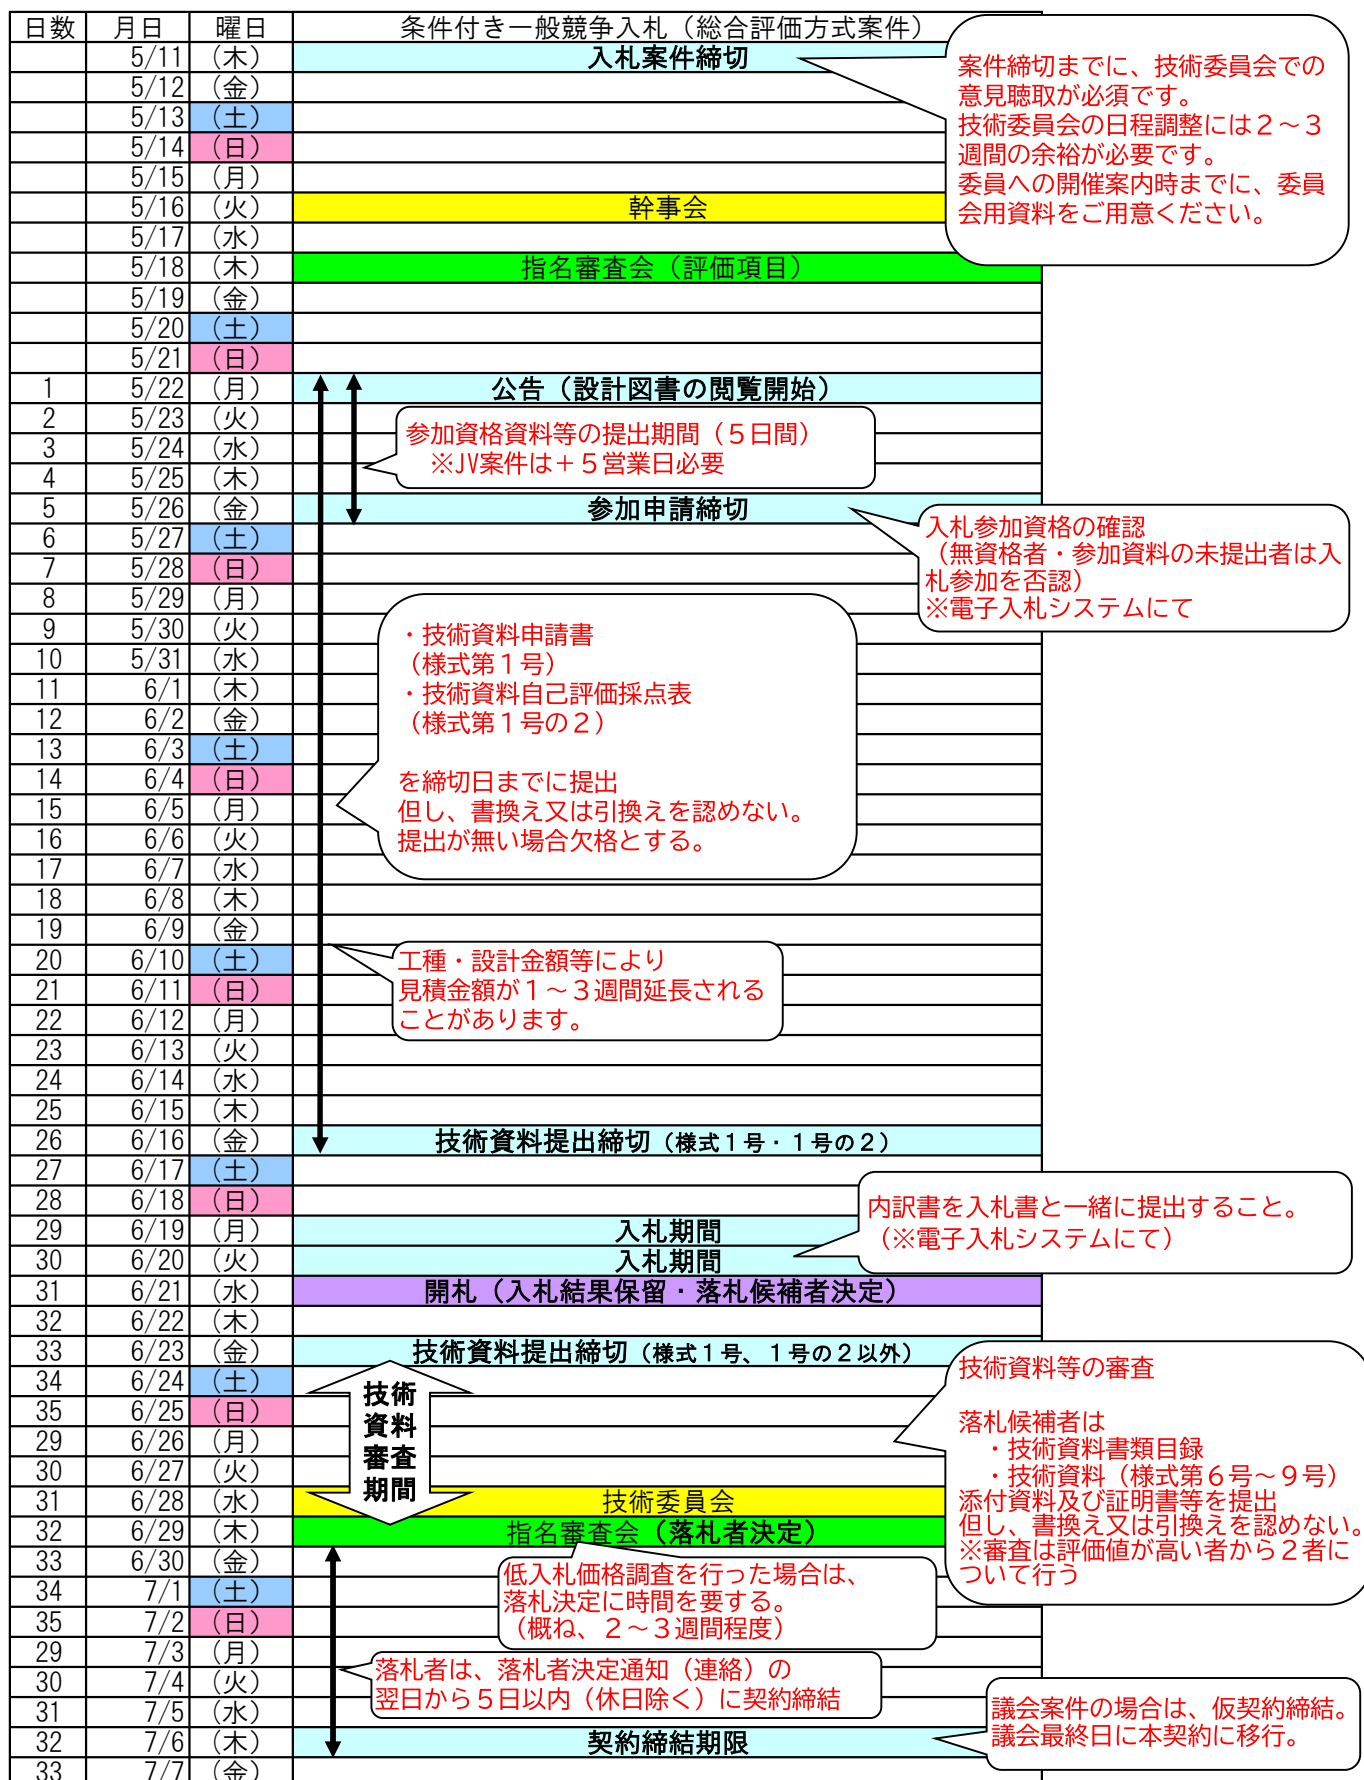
| 日数 | 月日 | 曜日 | 条件付き一般競争入札（総合評価方式案件） |
|---|---|---|---|
| | 5/11 | （木） | 入札案件締切 |
| | 5/12 | （金） | |
| | 5/13 | （土） | |
| | 5/14 | （日） | |
| | 5/15 | （月） | |
| | 5/16 | （火） | 幹事会 |
| | 5/17 | （水） | |
| | 5/18 | （木） | 指名審査会（評価項目） |
| | 5/19 | （金） | |
| | 5/20 | （土） | |
| | 5/21 | （日） | |
| 1 | 5/22 | （月） | 公告（設計図書の閲覧開始） |
| 2 | 5/23 | （火） | |
| 3 | 5/24 | （水） | |
| 4 | 5/25 | （木） | |
| 5 | 5/26 | （金） | 参加申請締切 |
| 6 | 5/27 | （土） | |
| 7 | 5/28 | （日） | |
| 8 | 5/29 | （月） | |
| 9 | 5/30 | （火） | |
| 10 | 5/31 | （水） | |
| 11 | 6/1 | （木） | |
| 12 | 6/2 | （金） | |
| 13 | 6/3 | （土） | |
| 14 | 6/4 | （日） | |
| 15 | 6/5 | （月） | |
| 16 | 6/6 | （火） | |
| 17 | 6/7 | （水） | |
| 18 | 6/8 | （木） | |
| 19 | 6/9 | （金） | |
| 20 | 6/10 | （土） | |
| 21 | 6/11 | （日） | |
| 22 | 6/12 | （月） | |
| 23 | 6/13 | （火） | |
| 24 | 6/14 | （水） | |
| 25 | 6/15 | （木） | |
| 26 | 6/16 | （金） | 技術資料提出締切（様式１号・１号の２） |
| 27 | 6/17 | （土） | |
| 28 | 6/18 | （日） | |
| 29 | 6/19 | （月） | 入札期間 |
| 30 | 6/20 | （火） | 入札期間 |
| 31 | 6/21 | （水） | 開札（入札結果保留・落札候補者決定） |
| 32 | 6/22 | （木） | |
| 33 | 6/23 | （金） | 技術資料提出締切（様式１号、１号の２以外） |
| 34 | 6/24 | （土） | |
| 35 | 6/25 | （日） | |
| 29 | 6/26 | （月） | |
| 30 | 6/27 | （火） | |
| 31 | 6/28 | （水） | 技術委員会 |
| 32 | 6/29 | （木） | 指名審査会（落札者決定） |
| 33 | 6/30 | （金） | |
| 34 | 7/1 | （土） | |
| 35 | 7/2 | （日） | |
| 29 | 7/3 | （月） | |
| 30 | 7/4 | （火） | |
| 31 | 7/5 | （水） | |
| 32 | 7/6 | （木） | 契約締結期限 |
| 33 | 7/7 | （金） | |

案件締切までに、技術委員会での意見聴取が必須です。
技術委員会の日程調整には２～３週間の余裕が必要です。
委員への開催案内時までに、委員会用資料をご用意ください。

参加資格資料等の提出期間（５日間）
※JV案件は＋５営業日必要

入札参加資格の確認
（無資格者・参加資料の未提出者は入札参加を否認）
※電子入札システムにて

・技術資料申請書
（様式第１号）
・技術資料自己評価採点表
（様式第１号の２）

を締切日までに提出
但し、書換え又は引換えを認めない。
提出が無い場合欠格とする。

工種・設計金額等により
見積金額が１～３週間延長される
ことがあります。

内訳書を入札書と一緒に提出すること。
（※電子入札システムにて）

技術資料審査期間

技術資料等の審査

落札候補者は
・技術資料書類目録
・技術資料（様式第６号～９号）
添付資料及び証明書等を提出
但し、書換え又は引換えを認めない。
※審査は評価値が高い者から２者について行う

低入札価格調査を行った場合は、
落札決定に時間を要する。
（概ね、２～３週間程度）

落札者は、落札者決定通知（連絡）の
翌日から５日以内（休日除く）に契約締結

議会案件の場合は、仮契約締結。
議会最終日に本契約に移行。